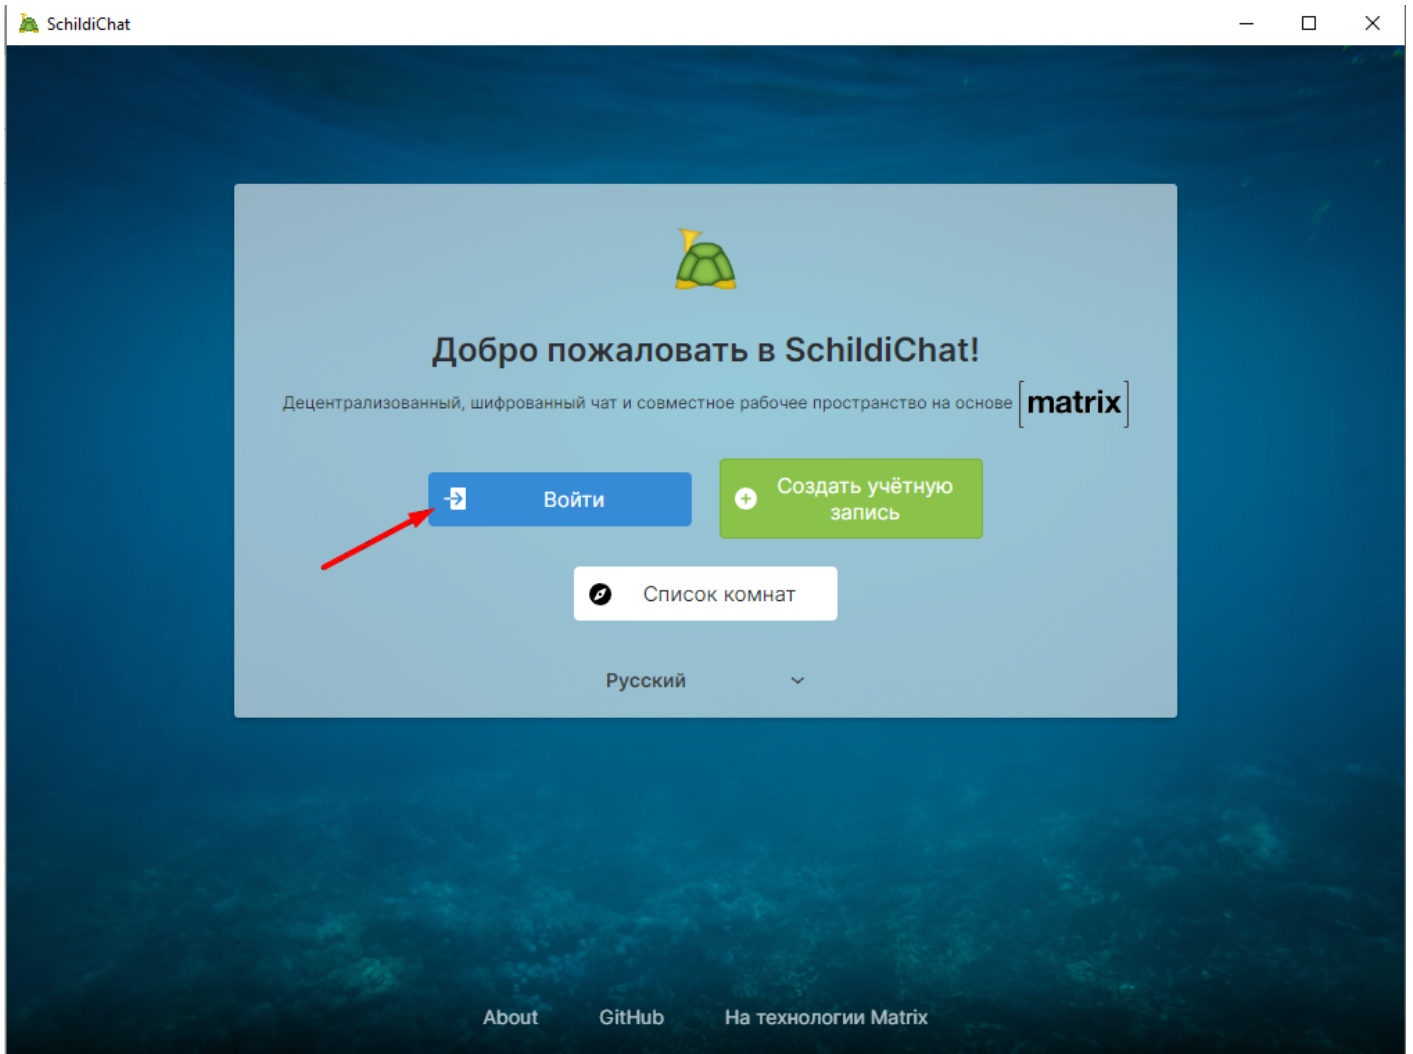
SchildiChat

Добро пожаловать в SchildiChat!

Децентрализованный, шифрованный чат и совместное рабочее пространство на основе [matrix]

Войти

Создать учётную запись

Список комнат

Русский

About GitHub На технологии Matrix